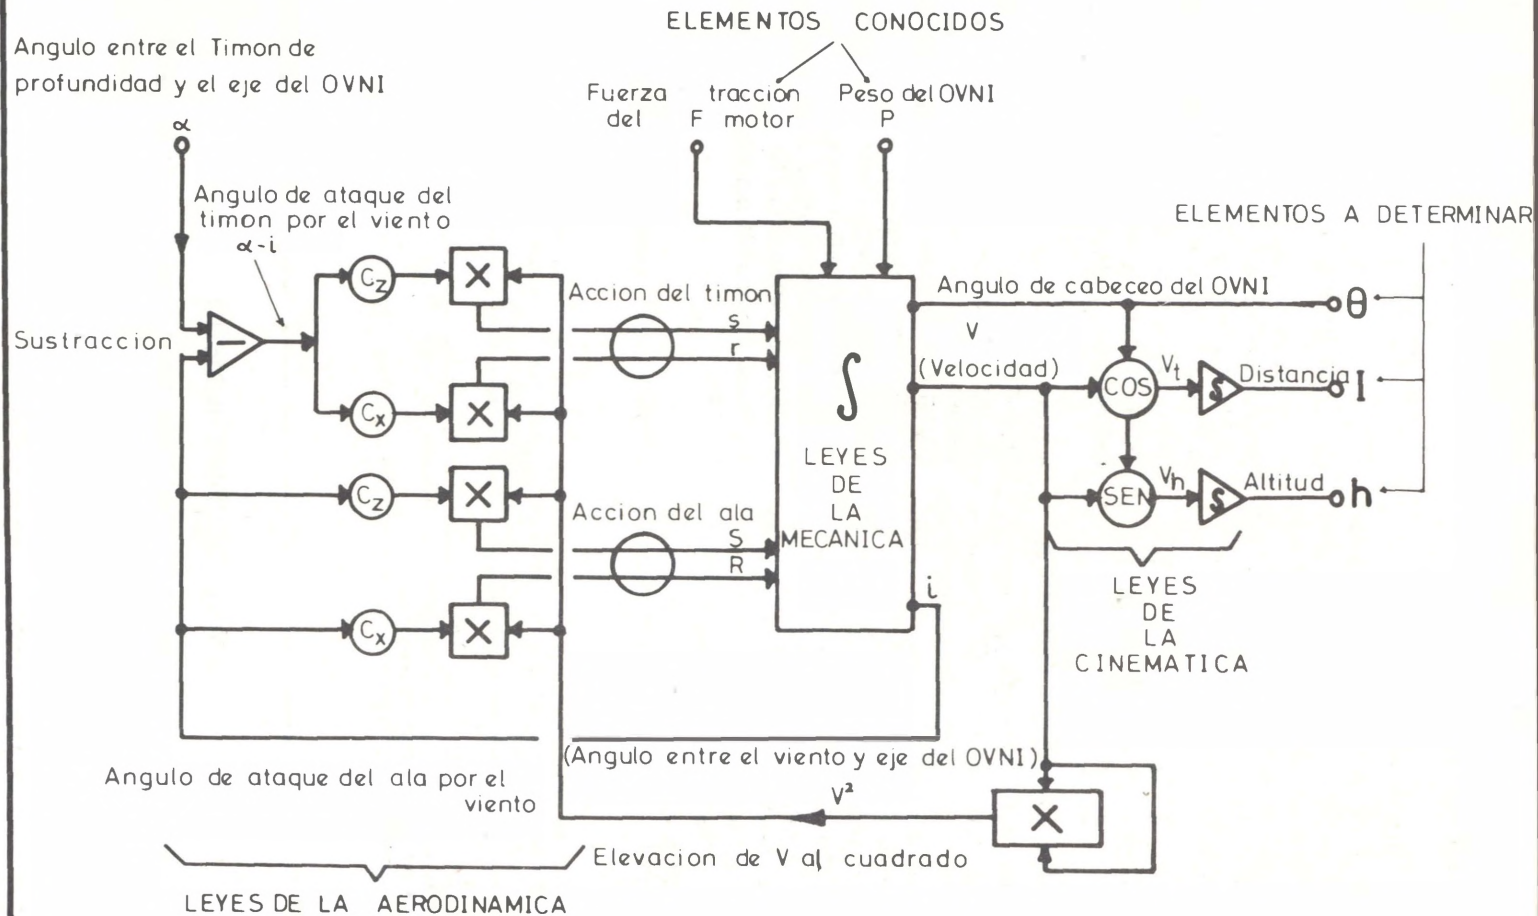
ELEMENTOS CONOCIDOS

Angulo entre el Timon de profundidad y el eje del OVNI

Fuerza del F traccion motor

Peso del OVNI P

$\alpha$

Angulo de ataque del timon por el viento

$\alpha - i$

ELEMENTOS A DETERMINAR

$C_z$

X

Accion del timon

s

r

Angulo de cabeceo del OVNI

$\theta$

Sustraccion

–

$C_x$

X

$\int$

V

(Velocidad)

COS

$V_t$

Distancia

l

LEYES DE LA MECANICA

$C_z$

X

Accion del ala

S

R

SEN

$V_h$

Altitud

h

LEYES DE LA CINEMATICA

$C_x$

X

i

(Angulo entre el viento y eje del OVNI)

Angulo de ataque del ala por el viento

$V^2$

X

Elevacion de V al cuadrado

LEYES DE LA AERODINAMICA